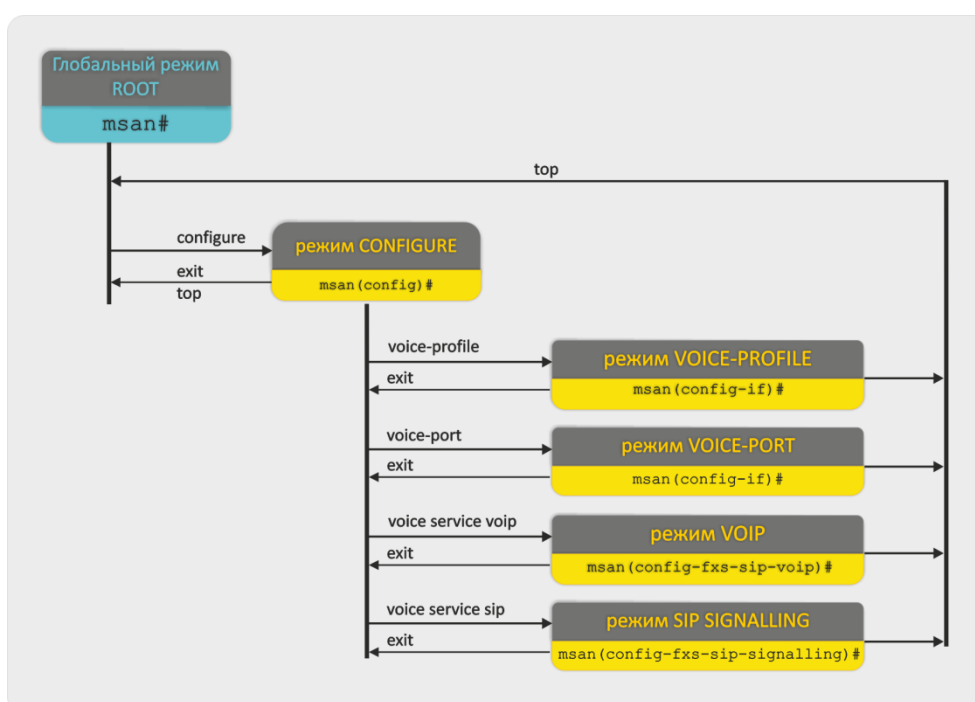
Глобальный режим ROOT
msan#

top

configure
exit
top

режим CONFIGURE
msan(config)#

voice-profile
exit
режим VOICE-PROFILE
msan(config-if)#

voice-port
exit
режим VOICE-PORT
msan(config-if)#

voice service voip
exit
режим VOIP
msan(config-fxs-sip-voip)#

voice service sip
exit
режим SIP SIGNALLING
msan(config-fxs-sip-signalling)#